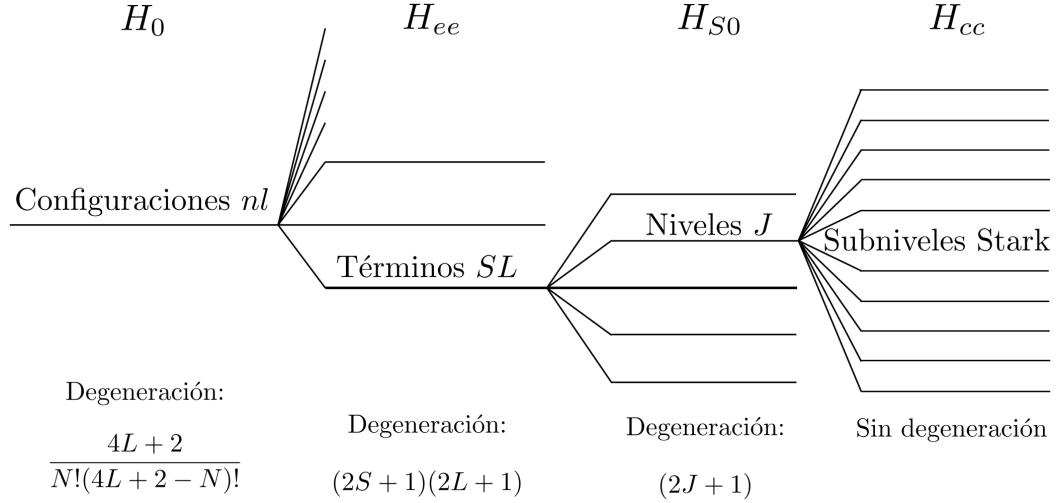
$H_0$ $H_{ee}$ $H_{S0}$ $H_{cc}$

Configuraciones $nl$

Términos $SL$

Niveles $J$

Subniveles Stark

Degeneración:
$\frac{4L+2}{N!(4L+2-N)!}$

Degeneración:
$(2S+1)(2L+1)$

Degeneración:
$(2J+1)$

Sin degeneración